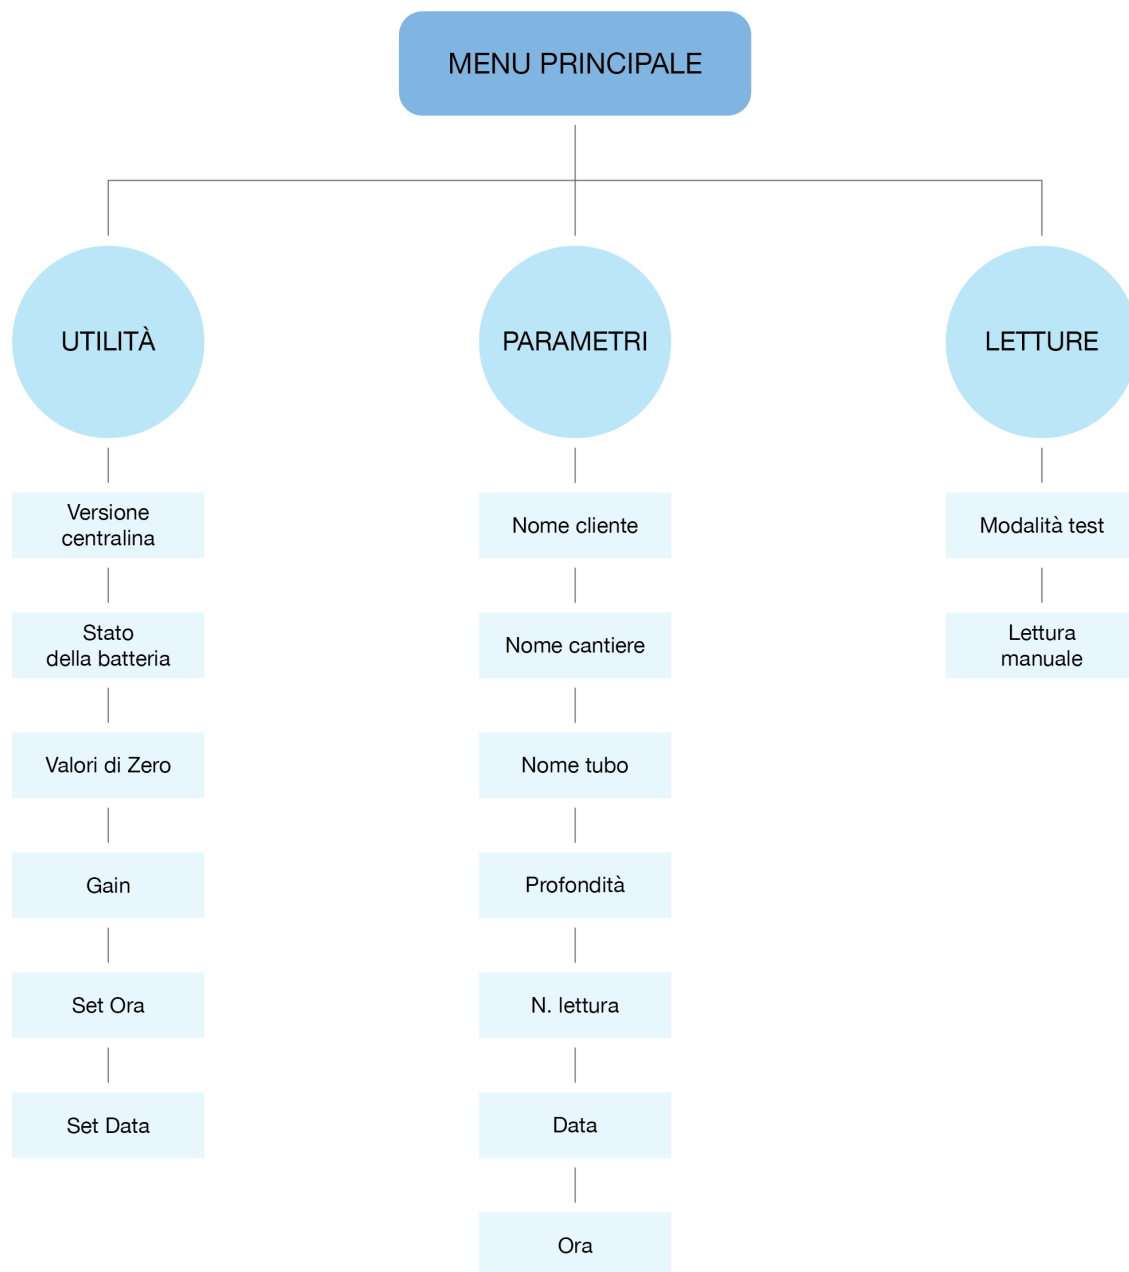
MENU PRINCIPALE

UTILITÀ

Versione centralina

Stato della batteria

Valori di Zero

Gain

Set Ora

Set Data

PARAMETRI

Nome cliente

Nome cantiere

Nome tubo

Profondità

N. lettura

Data

Ora

LETTURE

Modalità test

Lettura manuale